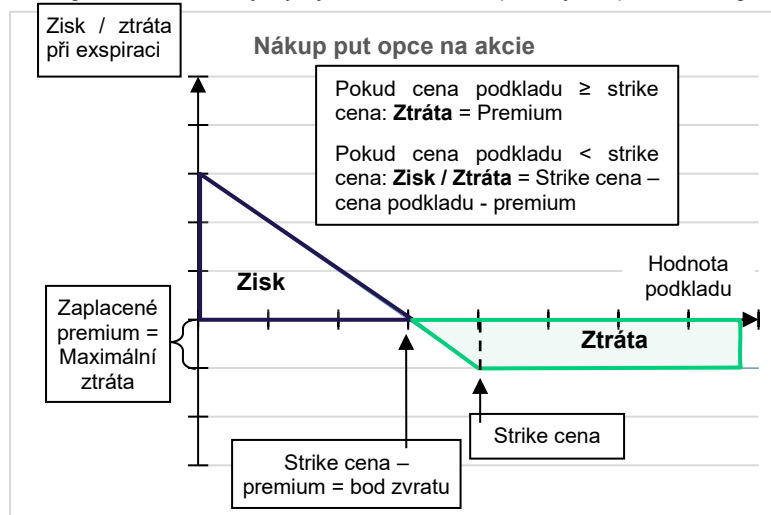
Zisk / ztráta při exspiraci

Nákup put opce na akcie

Pokud cena podkladu ≥ strike cena: **Ztráta** = Premium

Pokud cena podkladu < strike cena: **Zisk / Ztráta** = Strike cena – cena podkladu - premium

Zisk

Hodnota podkladu

Zaplacené premium = Maximální ztráta

Ztráta

Strike cena

Strike cena – premium = bod zvratu